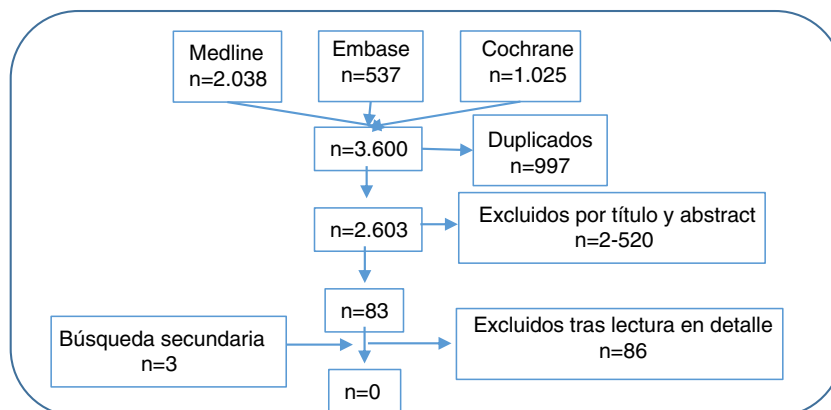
Medline
n=2.038

Embase
n=537

Cochrane
n=1.025

n=3.600

Duplicados
n=997

n=2.603

Excluidos por título y abstract
n=2-520

n=83

Búsqueda secundaria
n=3

Excluidos tras lectura en detalle
n=86

n=0